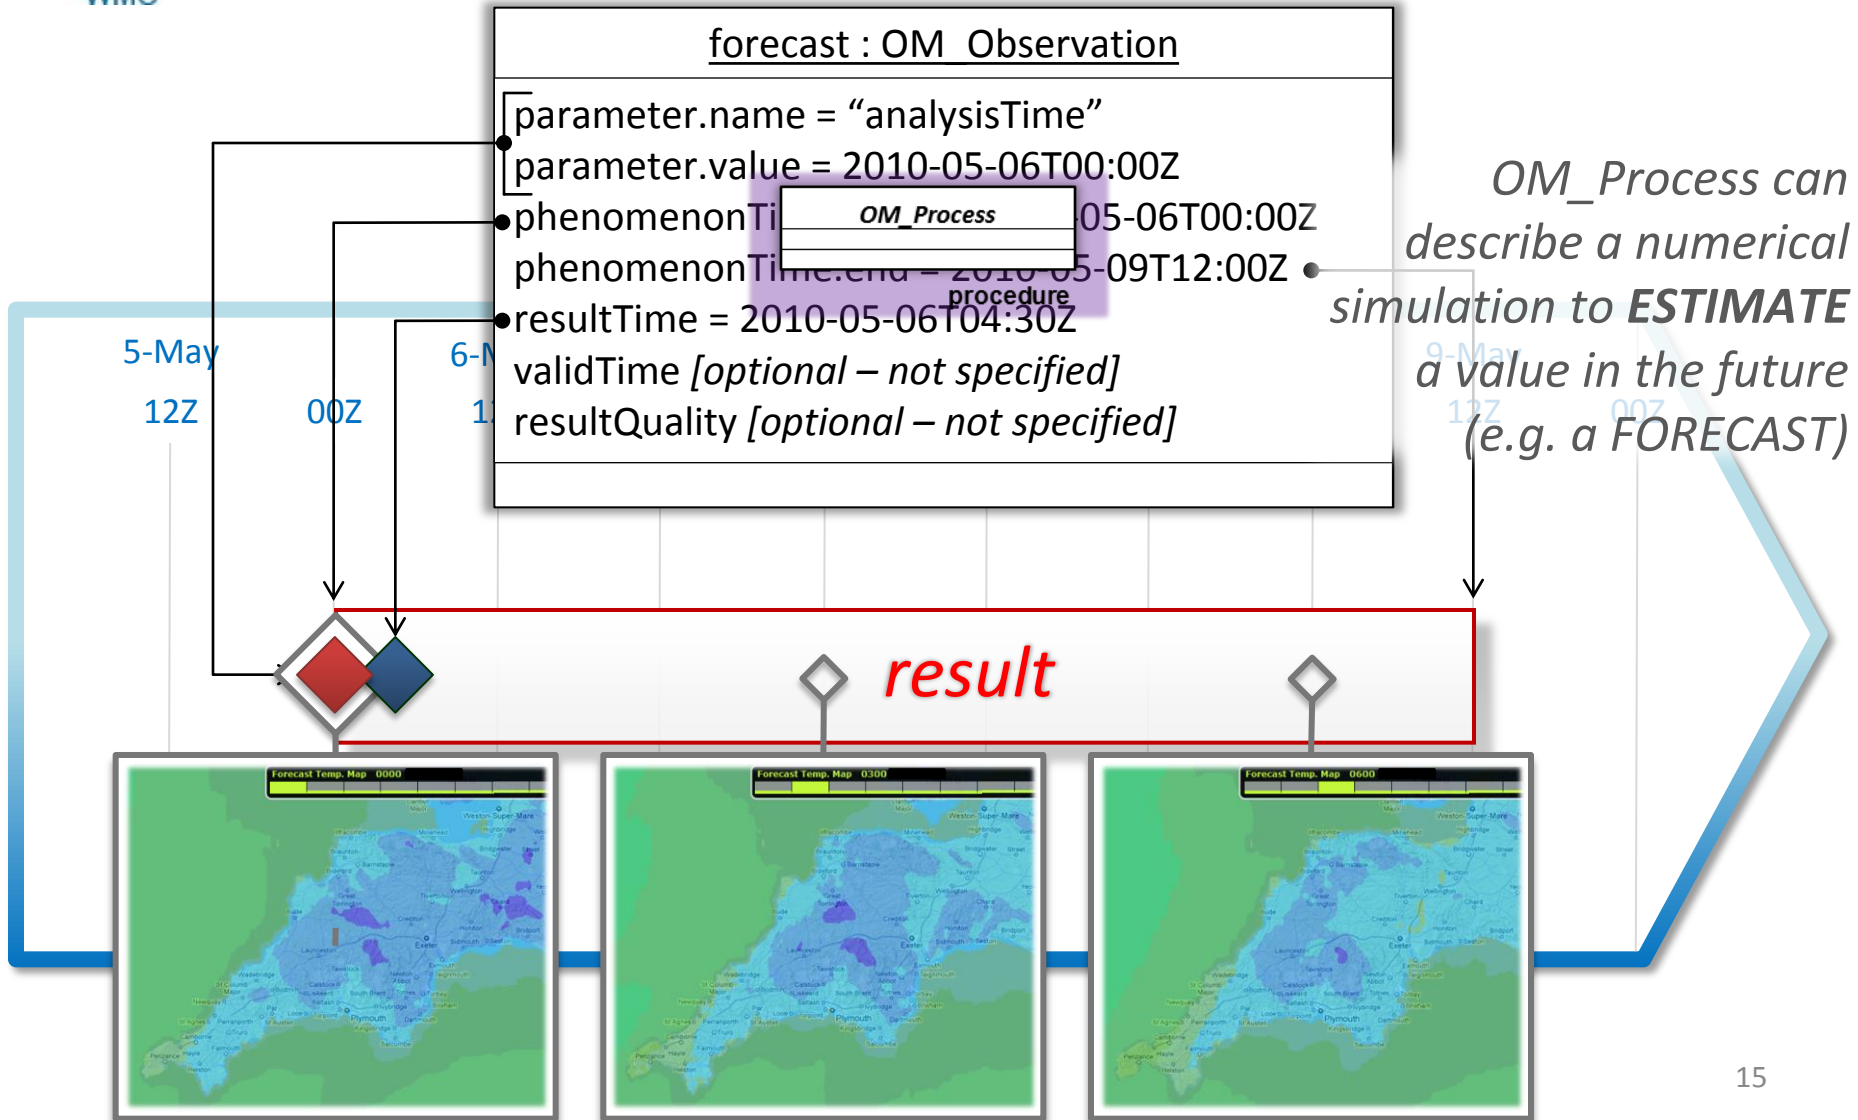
forecast : OM_Observation

parameter.name = “analysisTime”
parameter.value = 2010-05-06T00:00Z
phenomenonTi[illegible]05-06T00:00Z
phenomenonTi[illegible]5-09T12:00Z
resultTime = 2010-05-06T04:30Z
validTime *[optional – not specified]*
resultQuality *[optional – not specified]*

OM_Process

procedure

OM_Process can describe a numerical simulation to ***ESTIMATE*** a value in the future (e.g. a FORECAST)

5-May
12Z
00Z
6-M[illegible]
1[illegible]
9-May
12Z
00Z

result

Forecast Temp. Map 0000
Forecast Temp. Map 0300
Forecast Temp. Map 0600

15